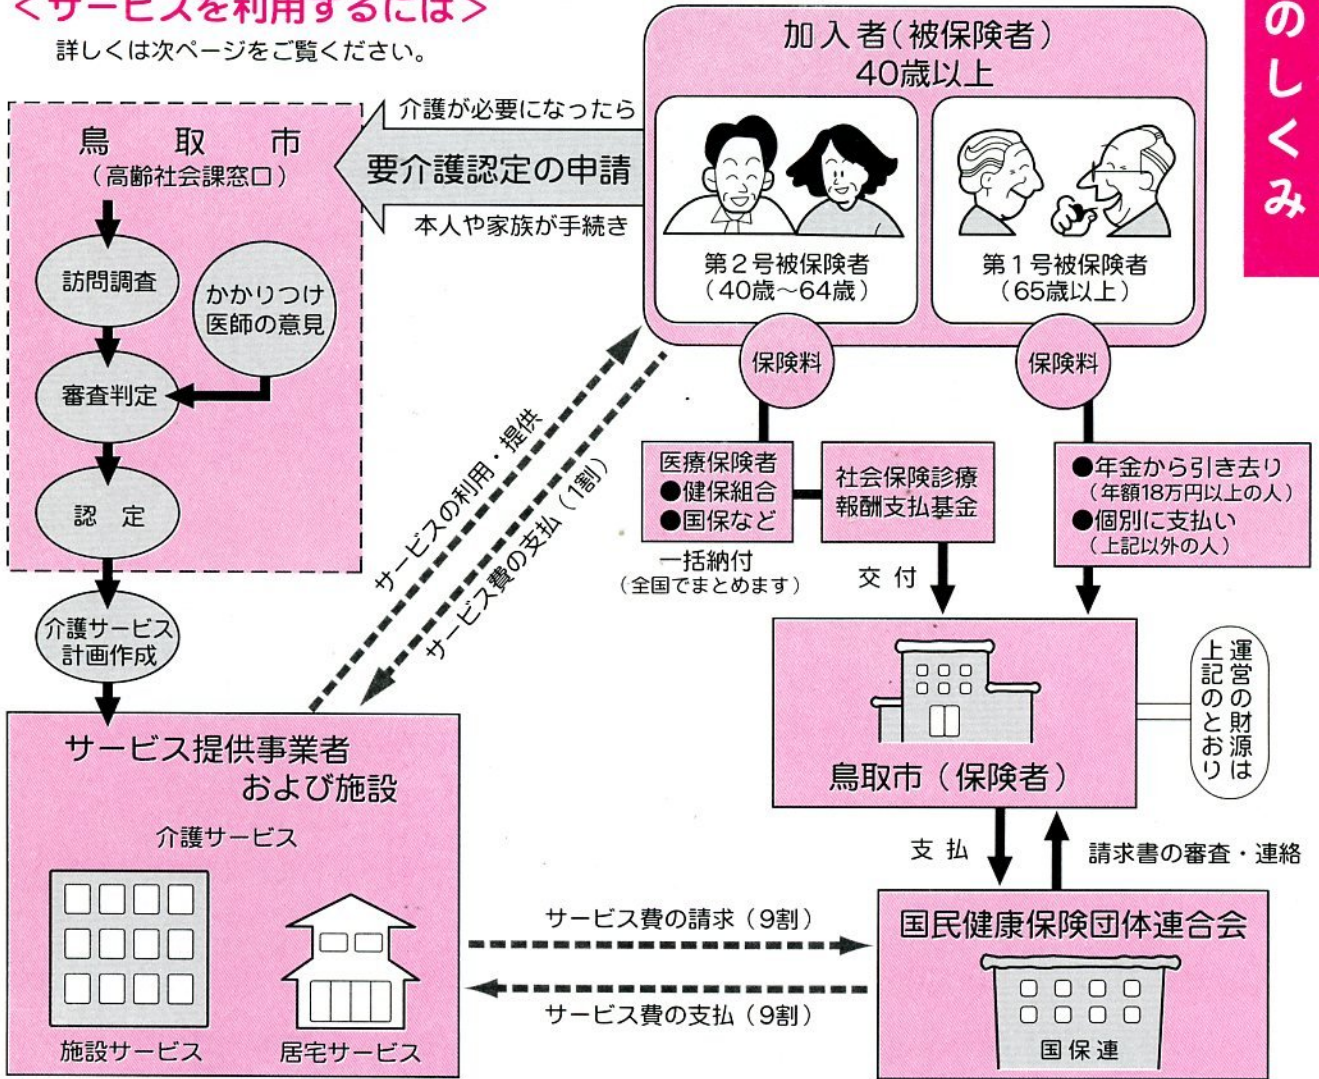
<サービスを利用するには>
詳しくは次ページをご覧ください。

のしくみ

加入者（被保険者）
40歳以上

第２号被保険者
（40歳～64歳）

第１号被保険者
（65歳以上）

介護が必要になったら
要介護認定の申請
本人や家族が手続き

鳥取市
（高齢社会課窓口）

訪問調査
かかりつけ医師の意見
審査判定
認定
介護サービス計画作成

保険料
保険料

医療保険者
●健保組合
●国保など

社会保険診療報酬支払基金

一括納付
（全国でまとめます）

交付

●年金から引き去り
（年額18万円以上の人）
●個別に支払い
（上記以外の人）

サービスの利用・提供
サービス費の支払（1割）

鳥取市（保険者）

運営の財源は上記のとおり

サービス提供事業者
および施設
介護サービス
施設サービス
居宅サービス

支払
請求書の審査・連絡

サービス費の請求（9割）
サービス費の支払（9割）

国民健康保険団体連合会
国保連